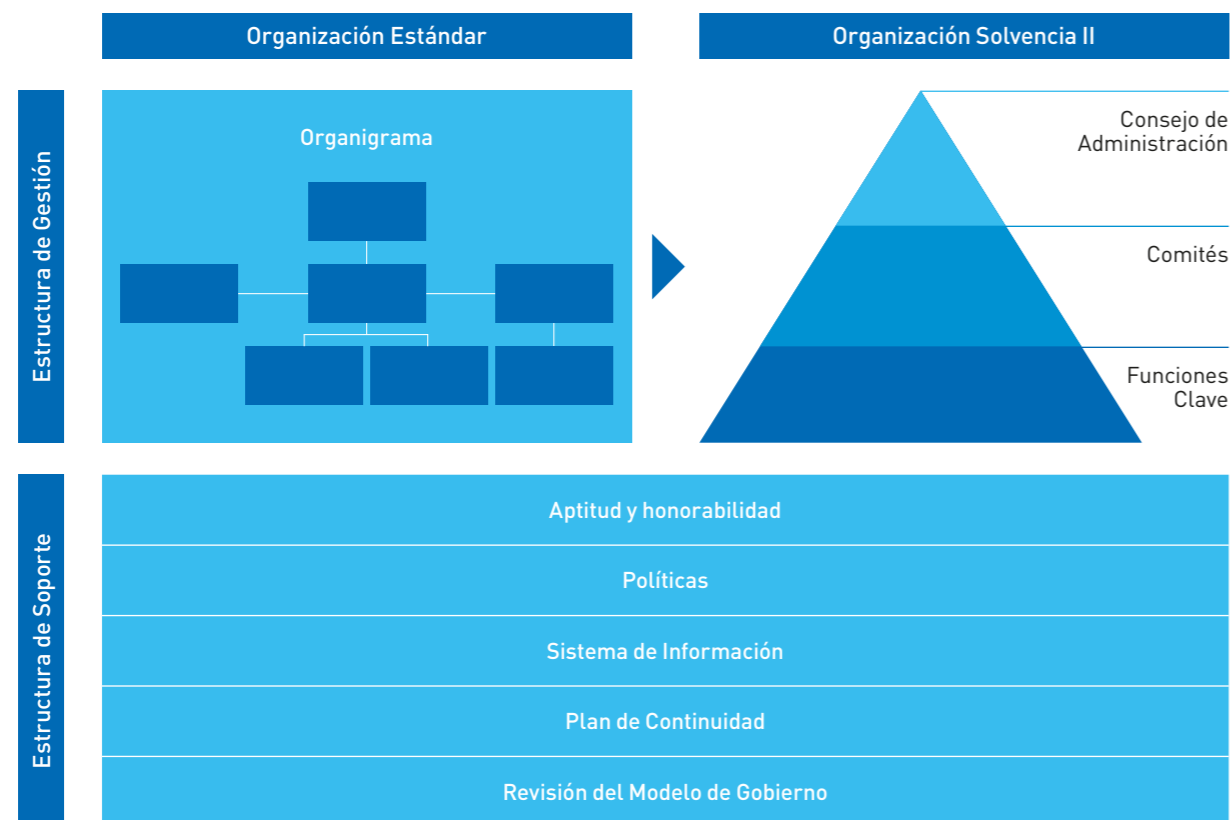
Organización Estándar

Organización Solvencia II

Estructura de Gestión

Organigrama

Consejo de Administración

Comités

Funciones Clave

Estructura de Soporte

Aptitud y honorabilidad

Políticas

Sistema de Información

Plan de Continuidad

Revisión del Modelo de Gobierno